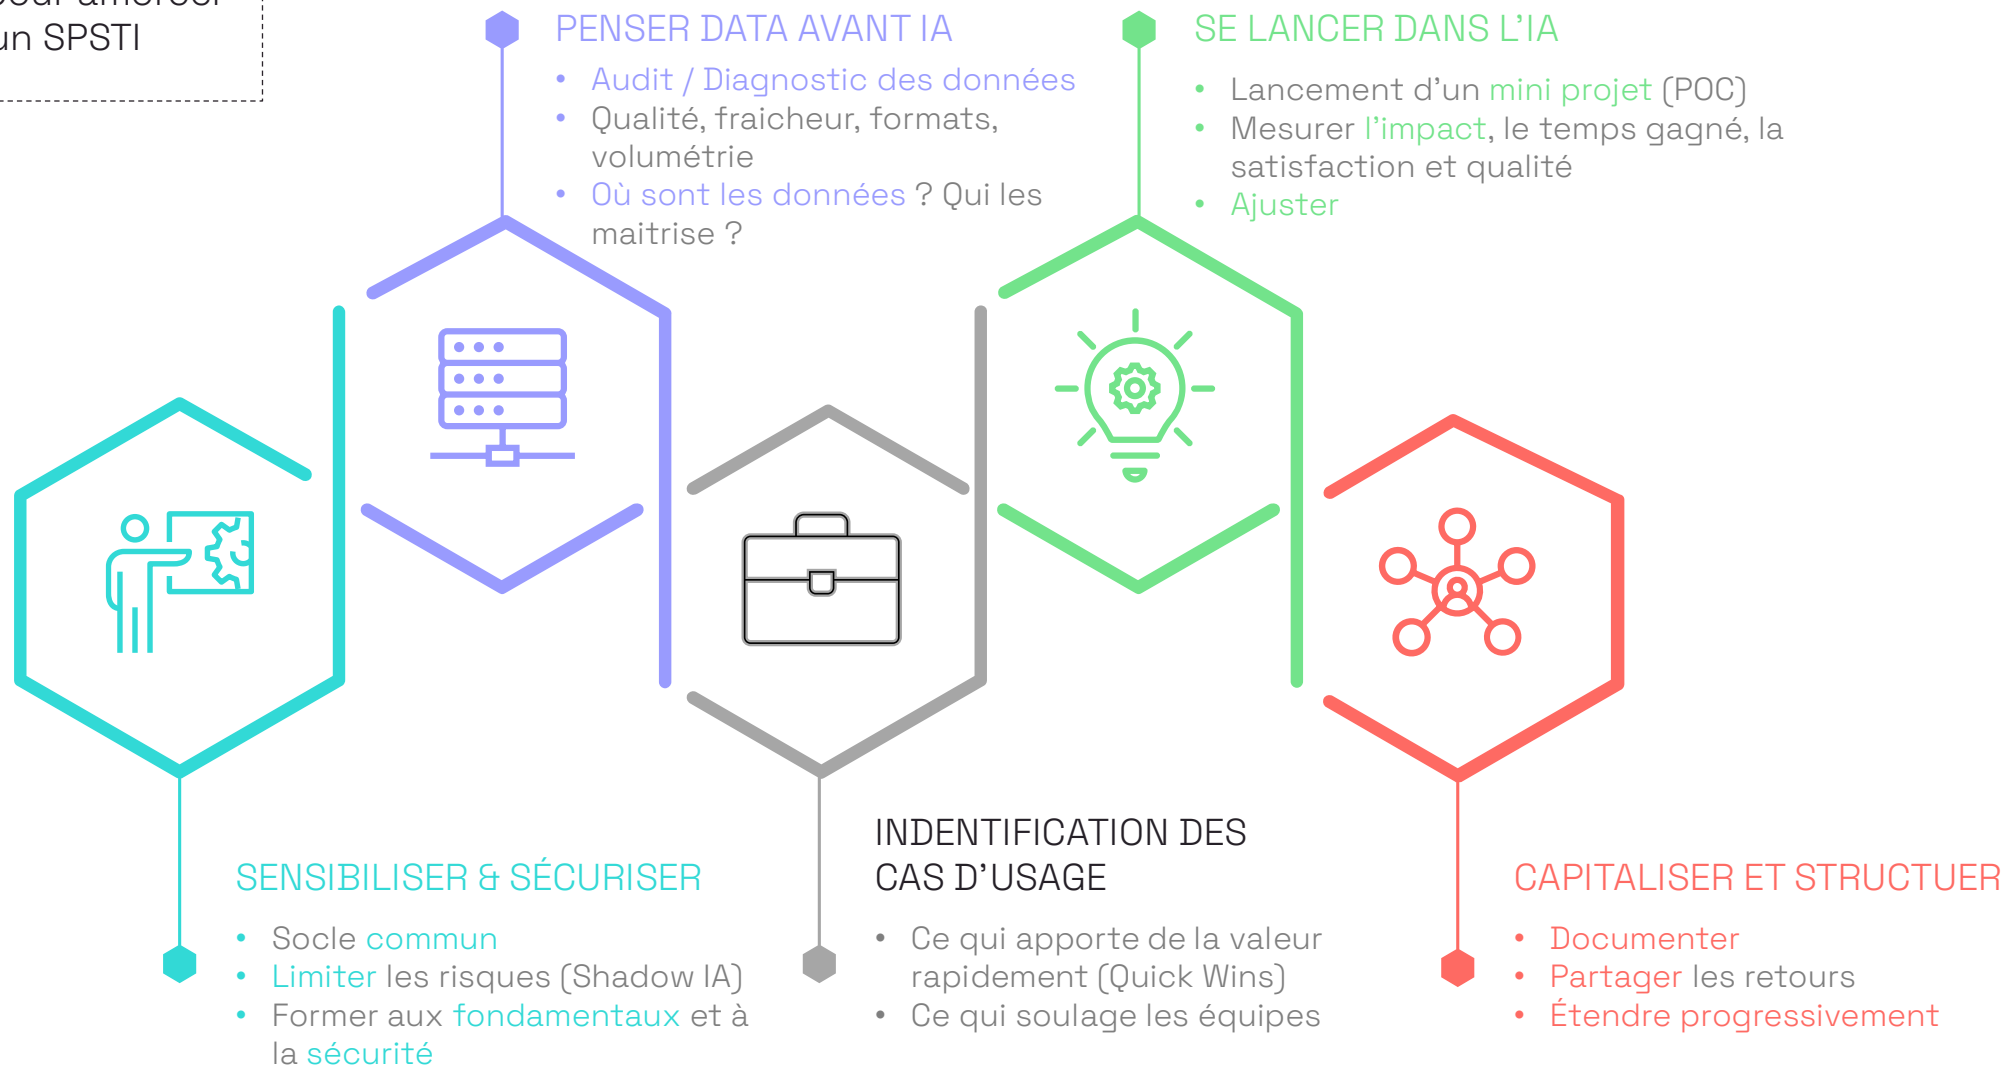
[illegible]
un SPSTI

PENSER DATA AVANT IA
- Audit / Diagnostic des données
- Qualité, fraicheur, formats, volumétrie
- Où sont les données ? Qui les maitrise ?

SE LANCER DANS L'IA
- Lancement d'un mini projet (POC)
- Mesurer l'impact, le temps gagné, la satisfaction et qualité
- Ajuster

SENSIBILISER & SÉCURISER
- Socle commun
- Limiter les risques (Shadow IA)
- Former aux fondamentaux et à la sécurité

INDENTIFICATION DES CAS D'USAGE
- Ce qui apporte de la valeur rapidement (Quick Wins)
- Ce qui soulage les équipes

CAPITALISER ET STRUCTUER
- Documenter
- Partager les retours
- Étendre progressivement